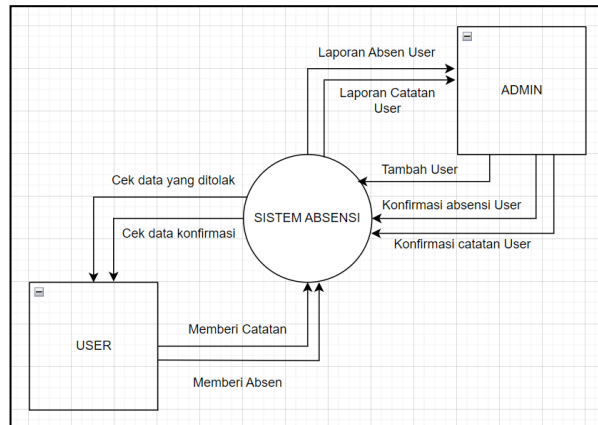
Laporan Absen User

Laporan Catatan User

ADMIN

Tambah User

Cek data yang ditolak

SISTEM ABSENSI

Konfirmasi absensi User

Cek data konfirmasi

Konfirmasi catatan User

USER

Memberi Catatan

Memberi Absen